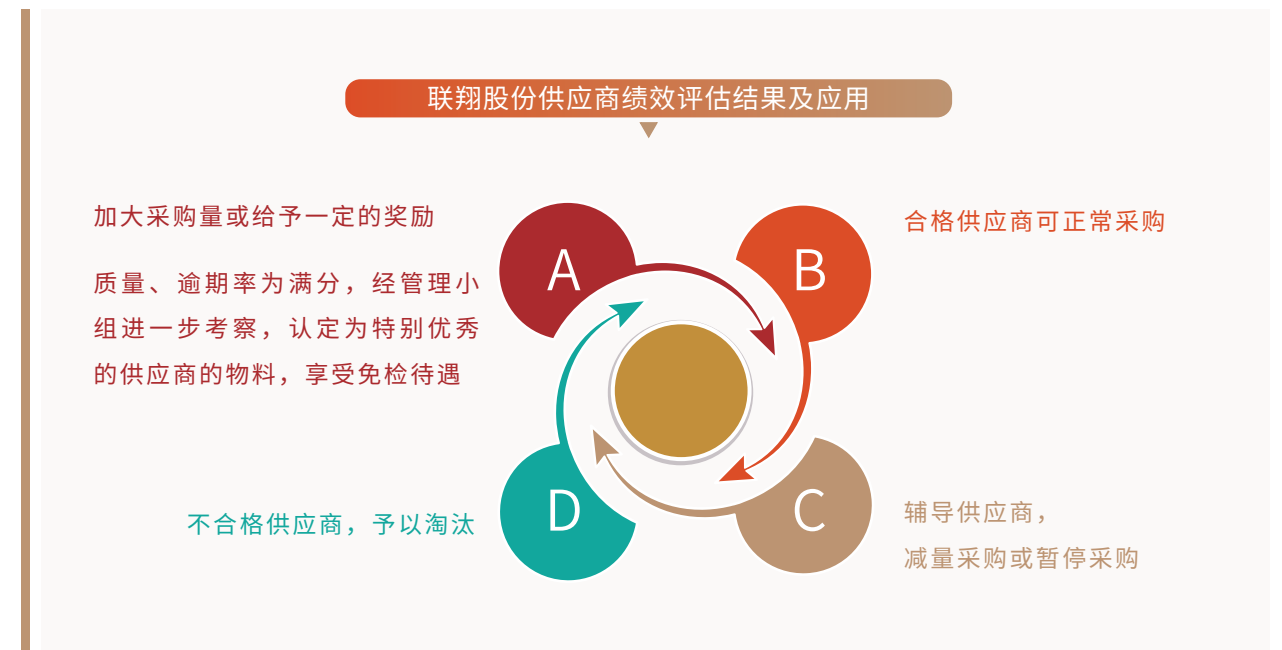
联翔股份供应商绩效评估结果及应用

加大采购量或给予一定的奖励

质量、逾期率为满分，经管理小组进一步考察，认定为特别优秀的供应商的物料，享受免检待遇

A

B

合格供应商可正常采购

D

C

不合格供应商，予以淘汰

辅导供应商，
减量采购或暂停采购